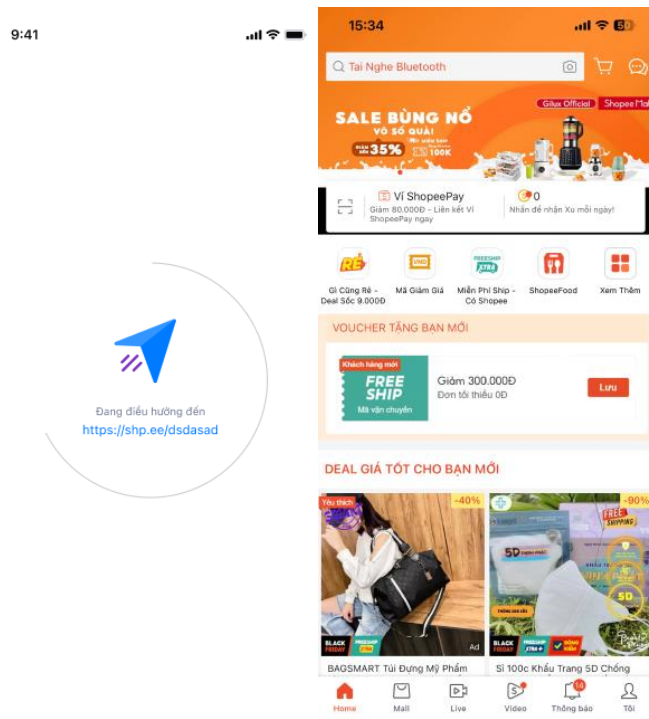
9:41

Đang điều hướng đến
https://shp.ee/dsdasad

15:34

Tai Nghe Bluetooth

SALE BÙNG NỔ
VÔ SỐ QUÀI
35%
100K
Gilux Official
Shopee Mall

Ví ShopeePay
Giảm 80.000Đ - Liên kết Ví ShopeePay ngay
0
Nhấn để nhận Xu mỗi ngày!

Gì Cũng Rẻ - Deal Sốc 9.000Đ
Mã Giảm Giá
Miễn Phí Ship - Có Shopee
ShopeeFood
Xem Thêm

VOUCHER TẶNG BẠN MỚI
Khách hàng mới
FREE SHIP
Mã vận chuyển
Giảm 300.000Đ
Đơn tối thiểu 0Đ
Lưu

DEAL GIÁ TỐT CHO BẠN MỚI
Yêu thích
-40%
-90%
5D
Ad
BAGSMART Túi Đựng Mỹ Phẩm
Sỉ 100c Khẩu Trang 5D Chống

Home
Mall
Live
Video
14
Thông báo
Tôi